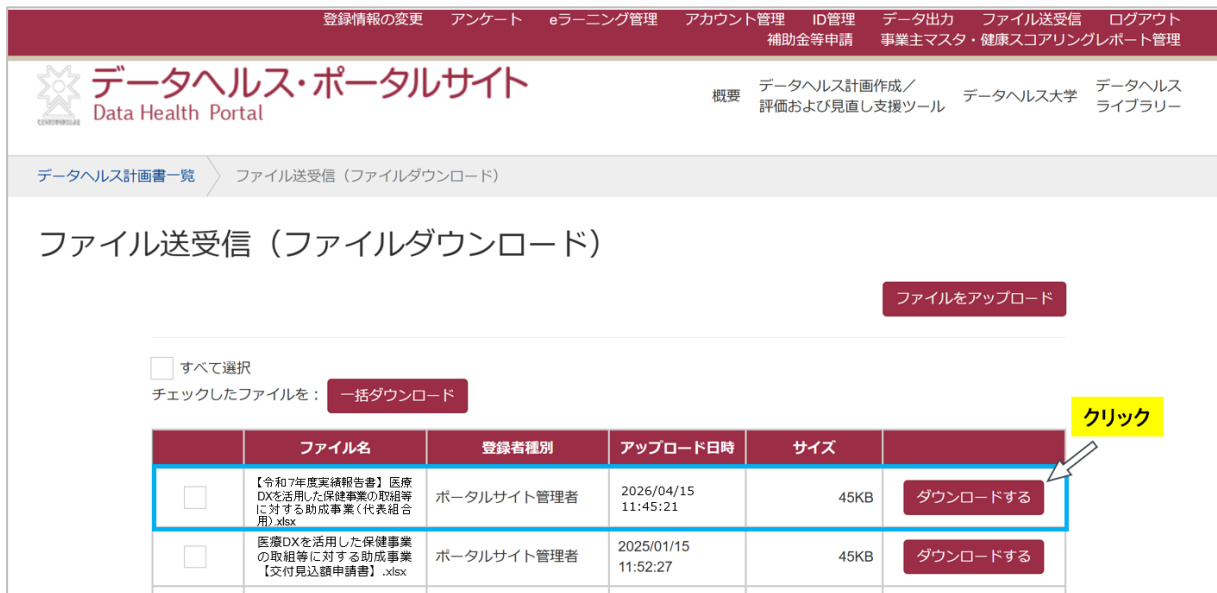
登録情報の変更　アンケート　eラーニング管理　アカウント管理　ID管理　データ出力　ファイル送受信　ログアウト
補助金等申請　事業主マスタ・健康スコアリングレポート管理

データヘルス・ポータルサイト
Data Health Portal

概要　データヘルス計画作成／評価および見直し支援ツール　データヘルス大学　データヘルスライブラリー

データヘルス計画書一覧　ファイル送受信（ファイルダウンロード）

ファイル送受信（ファイルダウンロード）

ファイルをアップロード

すべて選択
チェックしたファイルを：　一括ダウンロード

クリック

| | ファイル名 | 登録者種別 | アップロード日時 | サイズ | |
|---|---|---|---|---|---|
| | 【令和7年度実績報告書】医療DXを活用した保健事業の取組等に対する助成事業（代表組合用）.xlsx | ポータルサイト管理者 | 2026/04/15 11:45:21 | 45KB | ダウンロードする |
| | 医療DXを活用した保健事業の取組等に対する助成事業【交付見込額申請書】.xlsx | ポータルサイト管理者 | 2025/01/15 11:52:27 | 45KB | ダウンロードする |